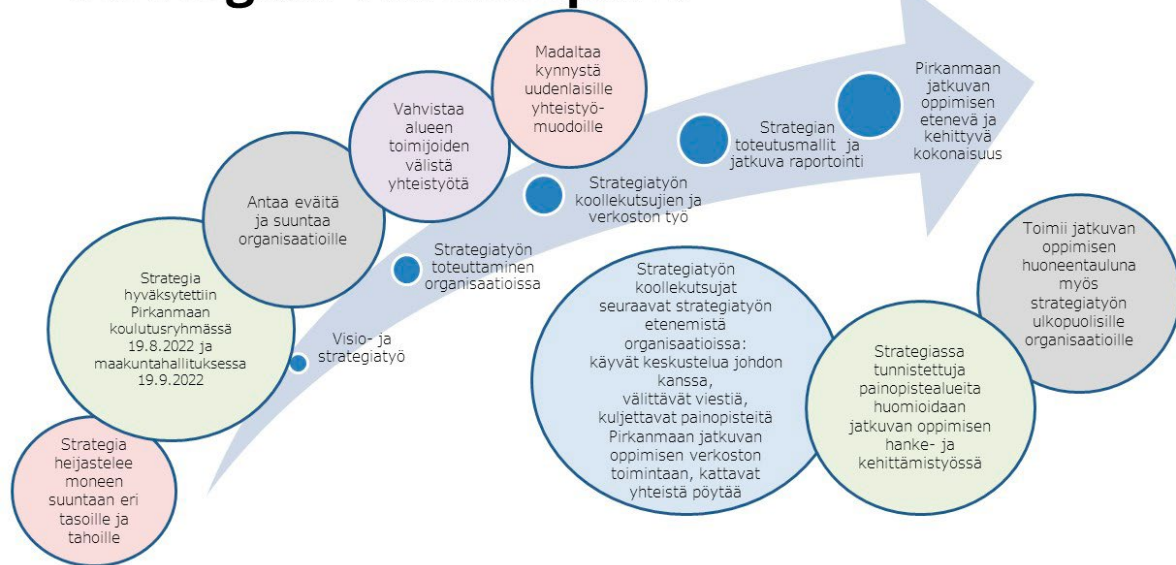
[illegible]

Madaltaa kynnystä uudenlaisille yhteistyömuodoille

Vahvistaa alueen toimijoiden välistä yhteistyötä

Antaa eväitä ja suuntaa organisaatioille

Strategia hyväksytettiin Pirkanmaan koulutusryhmässä 19.8.2022 ja maakuntahallituksessa 19.9.2022

Strategia heijastelee moneen suuntaan eri tasoille ja tahoille

Visio- ja strategiatyö

Strategiatyön toteuttaminen organisaatioissa

Strategiatyön koollekutsujien ja verkoston työ

Strategian toteutusmallit ja jatkuva raportointi

Pirkanmaan jatkuvan oppimisen etenevä ja kehittyvä kokonaisuus

Strategiatyön koollekutsujat seuraavat strategiatyön etenemistä organisaatioissa: käyvät keskustelua johdon kanssa, välittävät viestiä, kuljettavat painopisteitä Pirkanmaan jatkuvan oppimisen verkoston toimintaan, kattavat yhteistä pöytää

Strategiassa tunnistettuja painopistealueita huomioidaan jatkuvan oppimisen hanke- ja kehittämistyössä

Toimii jatkuvan oppimisen huoneentauluna myös strategiatyön ulkopuolisille organisaatioille